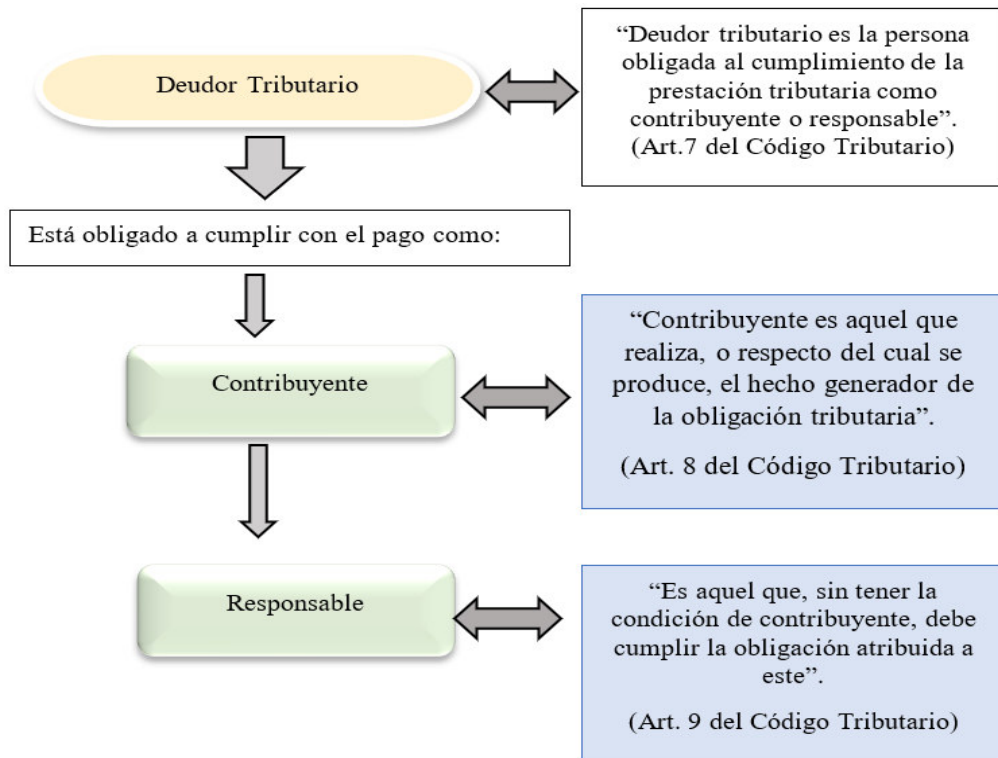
Deudor Tributario

“Deudor tributario es la persona obligada al cumplimiento de la prestación tributaria como contribuyente o responsable”. (Art.7 del Código Tributario)

Está obligado a cumplir con el pago como:

Contribuyente

“Contribuyente es aquel que realiza, o respecto del cual se produce, el hecho generador de la obligación tributaria”.

(Art. 8 del Código Tributario)

Responsable

“Es aquel que, sin tener la condición de contribuyente, debe cumplir la obligación atribuida a este”.

(Art. 9 del Código Tributario)